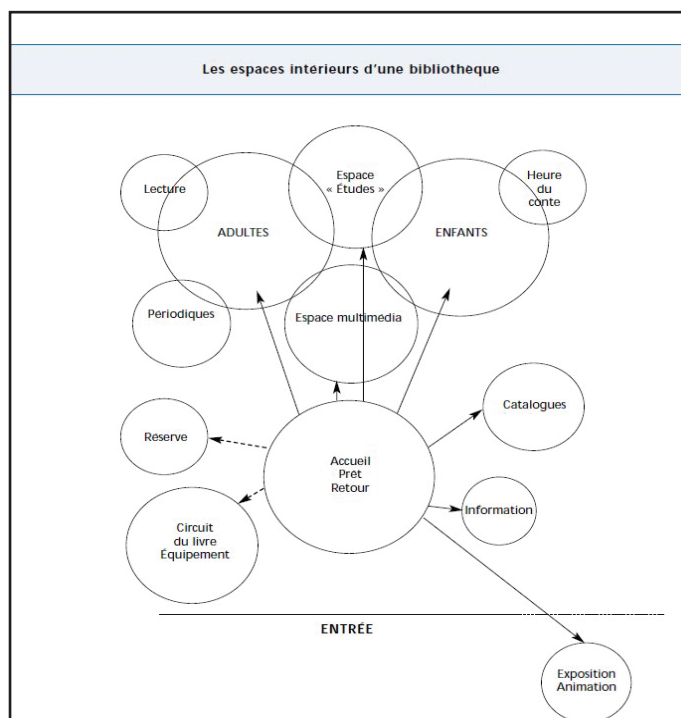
Les espaces intérieurs d'une bibliothèque

Lecture

ADULTES

Espace « Études »

ENFANTS

Heure du conte

Periodiques

Espace multimedia

Reserve

Accueil
Prêt
Retour

Catalogues

Information

Circuit du livre Équipement

ENTRÉE

Exposition Animation